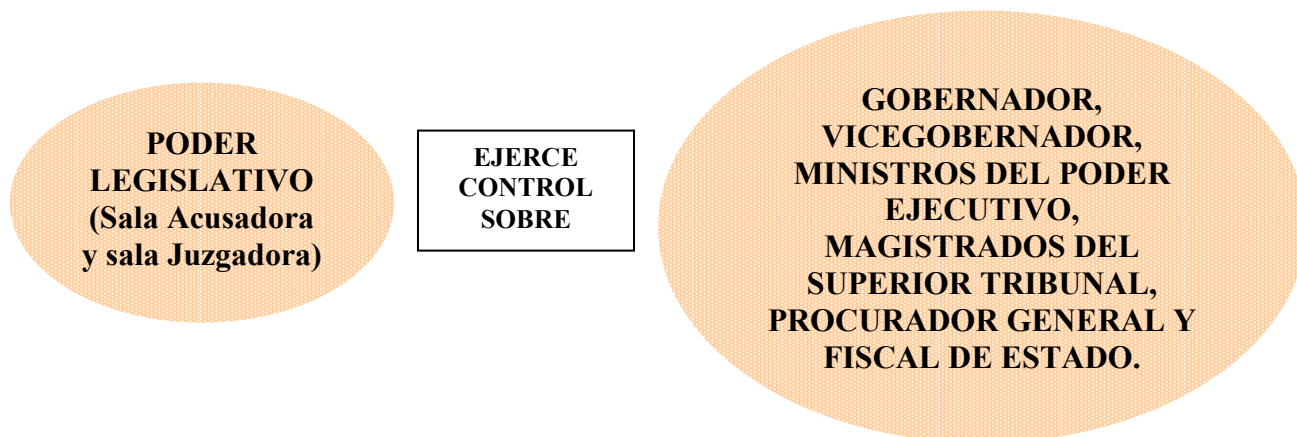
PODER LEGISLATIVO (Sala Acusadora y sala Juzgadora)

EJERCE CONTROL SOBRE

GOBERNADOR, VICEGOBERNADOR, MINISTROS DEL PODER EJECUTIVO, MAGISTRADOS DEL SUPERIOR TRIBUNAL, PROCURADOR GENERAL Y FISCAL DE ESTADO.